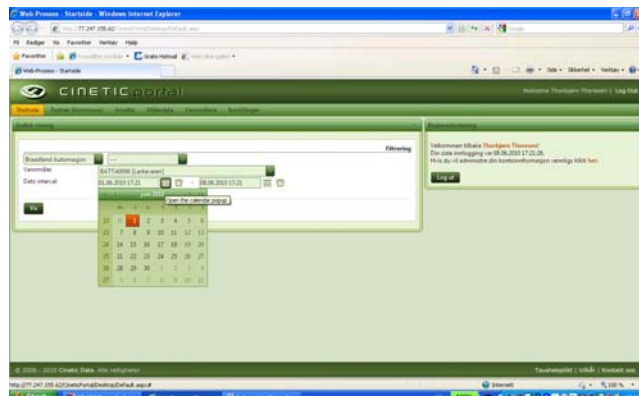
Web-Prosess - Startside - Windows Internet Explorer

http://77.247.155.42/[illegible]/Default.aspx

Fil Rediger Vis Favoritter Verktøy Hjelp

Favoritter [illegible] Gratis Hotmail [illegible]

Web-Prosess - Startside

Side • Sikkerhet • Verktøy •

CINETIC portal

Welcome Thorbjørn Thorsen | Log Out

Startside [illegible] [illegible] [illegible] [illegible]

Grafisk visning

Filtrering

Bestillend kalsmagien

Vannmåler BATTA0006 (Lørkevirken)

Dato intervall 01.06.2010 17:21 - 08.06.2010 17:21

Open the calendar popup

Vis

| | | | | | | |
|---|---|---|---|---|---|---|
| 22 | 31 | 1 | 2 | 3 | 4 | 5 | 6 |
| 23 | 7 | 8 | 9 | 10 | 11 | 12 | 13 |
| 24 | 14 | 15 | 16 | 17 | 18 | 19 | 20 |
| 25 | 21 | 22 | 23 | 24 | 25 | 26 | 27 |
| 26 | 28 | 29 | 30 | 1 | 2 | 3 | 4 |
| 27 | 5 | 6 | 7 | 8 | 9 | 10 | 11 |

Brukerinformasjon

Velkommen tilbake Thorbjørn Thorsen!
Din siste innlogging var 08.06.2010 17:21:26
Hvis du vil administre din kontoinformasjon vennligs klikk her.

Log ut

© 2009 - 2010 Cinetic Data. Alle rettigheter

Taushetsplikt | Vilkår | Kontakt oss

http://77.247.155.42/CineticPortal/Desktop/Default.aspx#

Internett

100 %